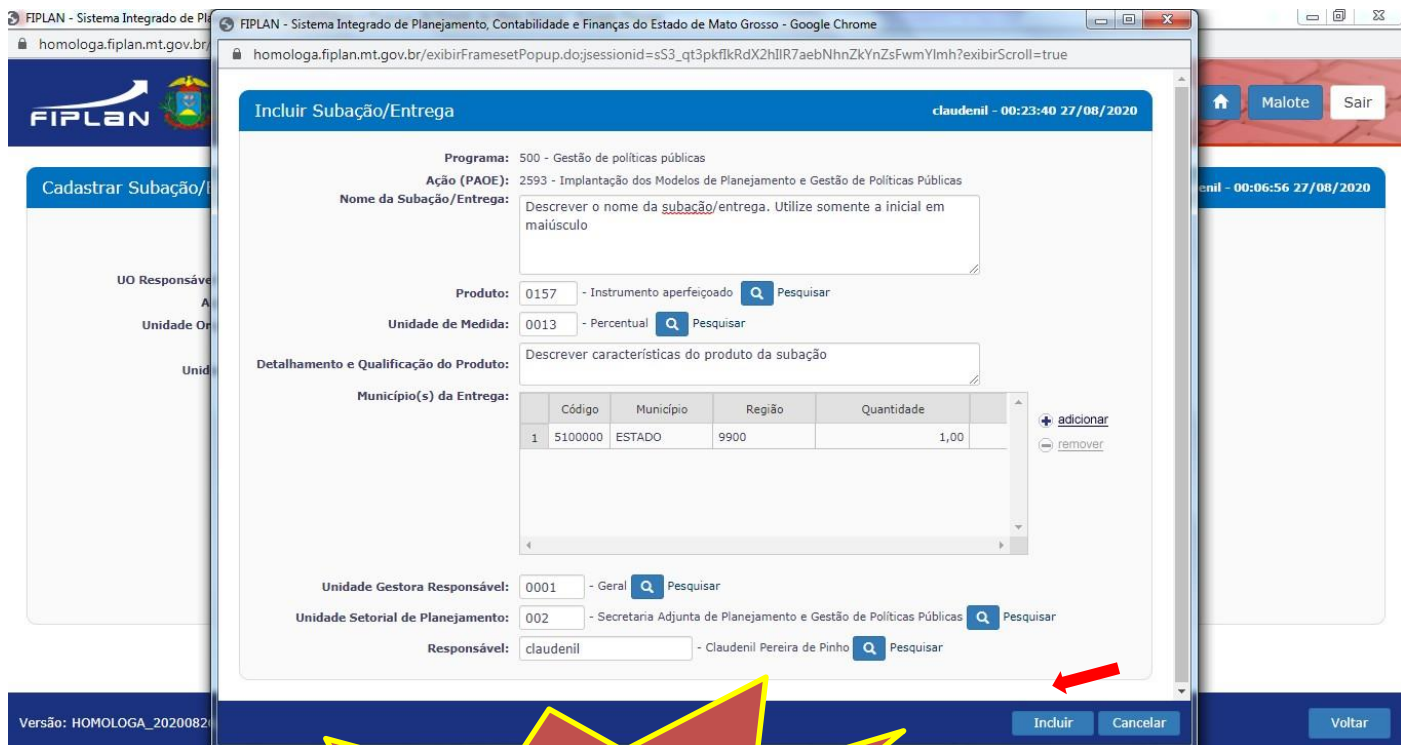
FIPLAN - Sistema Integrado de Pl
homologa.fiplan.mt.gov.br/

FIPLAN

Cadastrar Subação/

UO Responsáve
A
Unidade Or
Unid

Versão: HOMOLOGA_2020082

enil - 00:06:56 27/08/2020

Malote
Sair
Voltar

FIPLAN - Sistema Integrado de Planejamento, Contabilidade e Finanças do Estado de Mato Grosso - Google Chrome
homologa.fiplan.mt.gov.br/exibirFramesetPopup.do;jsessionid=sS3_qt3pkfIkRdX2hIlR7aebNhnZkYnZsFwmYlmh?exibirScroll=true

Incluir Subação/Entrega
claudenil - 00:23:40 27/08/2020

Programa: 500 - Gestão de políticas públicas
Ação (PAOE): 2593 - Implantação dos Modelos de Planejamento e Gestão de Políticas Públicas
Nome da Subação/Entrega: Descrever o nome da subação/entrega. Utilize somente a inicial em maiúsculo
Produto: 0157 - Instrumento aperfeiçoado Pesquisar
Unidade de Medida: 0013 - Percentual Pesquisar
Detalhamento e Qualificação do Produto: Descrever características do produto da subação
Município(s) da Entrega:

| | Código | Município | Região | Quantidade |
|---|---|---|---|---|
| 1 | 5100000 | ESTADO | 9900 | 1,00 |

adicionar
remover

Unidade Gestora Responsável: 0001 - Geral Pesquisar
Unidade Setorial de Planejamento: 002 - Secretaria Adjunta de Planejamento e Gestão de Políticas Públicas Pesquisar
Responsável: claudenil - Claudenil Pereira de Pinho Pesquisar

Incluir
Cancelar